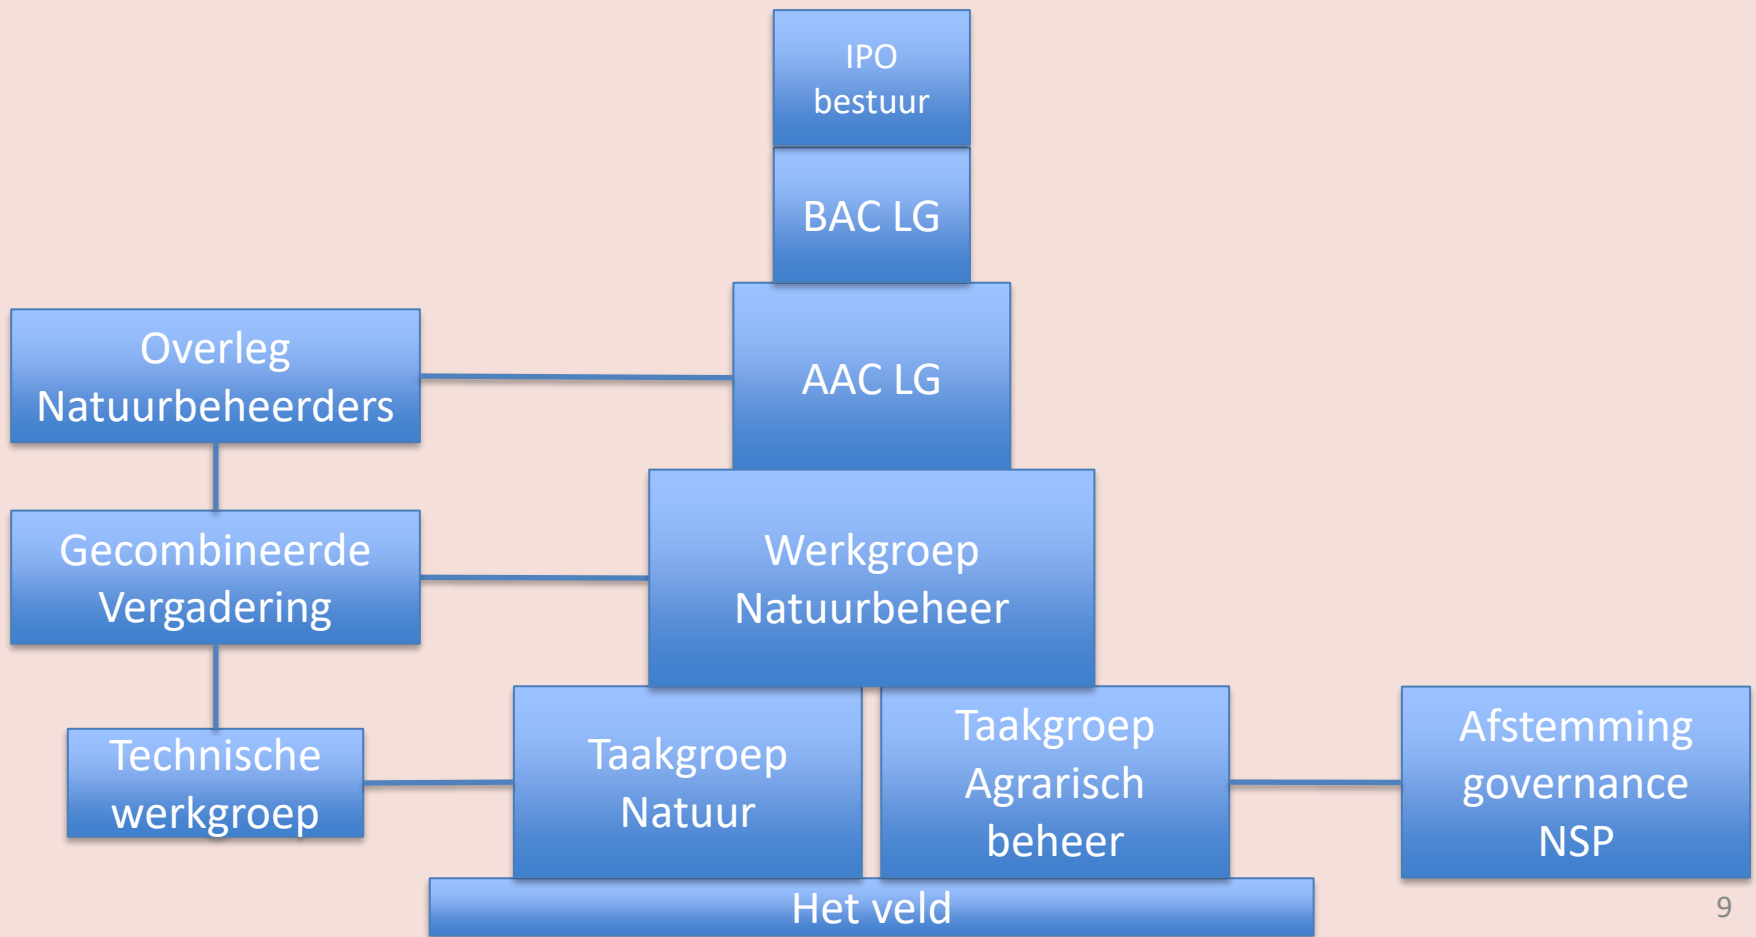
IPO bestuur

BAC LG

Overleg Natuurbeheerders

AAC LG

Gecombineerde Vergadering

Werkgroep Natuurbeheer

Technische werkgroep

Taakgroep Natuur

Taakgroep Agrarisch beheer

Afstemming governance NSP

Het veld

9